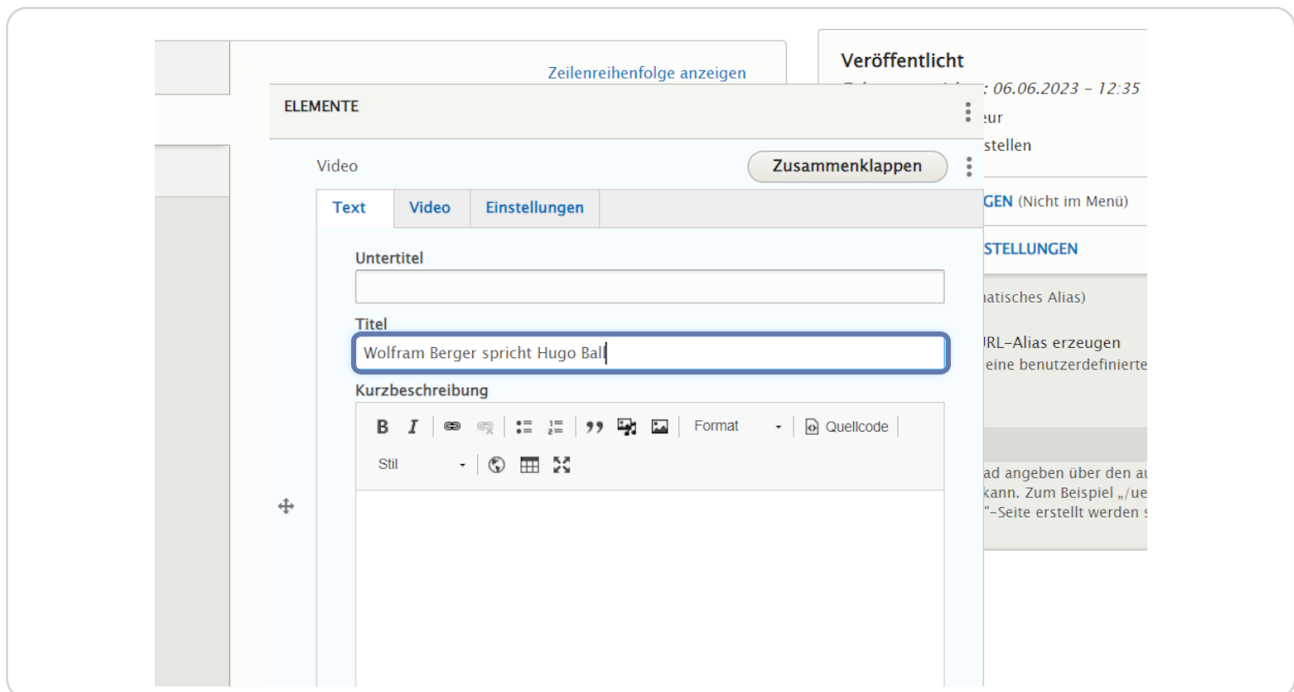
Zeilenreihenfolge anzeigen

ELEMENTE

Video

Zusammenklappen

Text | Video | Einstellungen

Untertitel

Titel

Wolfram Berger spricht Hugo Ball

Kurzbeschreibung

B I Format Quellcode

Stil

Veröffentlicht

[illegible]: 06.06.2023 – 12:35

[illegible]eur

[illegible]stellen

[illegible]GEN (Nicht im Menü)

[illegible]STELLUNGEN

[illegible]atisches Alias)

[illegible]URL-Alias erzeugen

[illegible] eine benutzerdefinierte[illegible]

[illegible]ad angeben über den a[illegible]

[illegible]kann. Zum Beispiel „/ue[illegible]

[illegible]"-Seite erstellt werden s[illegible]